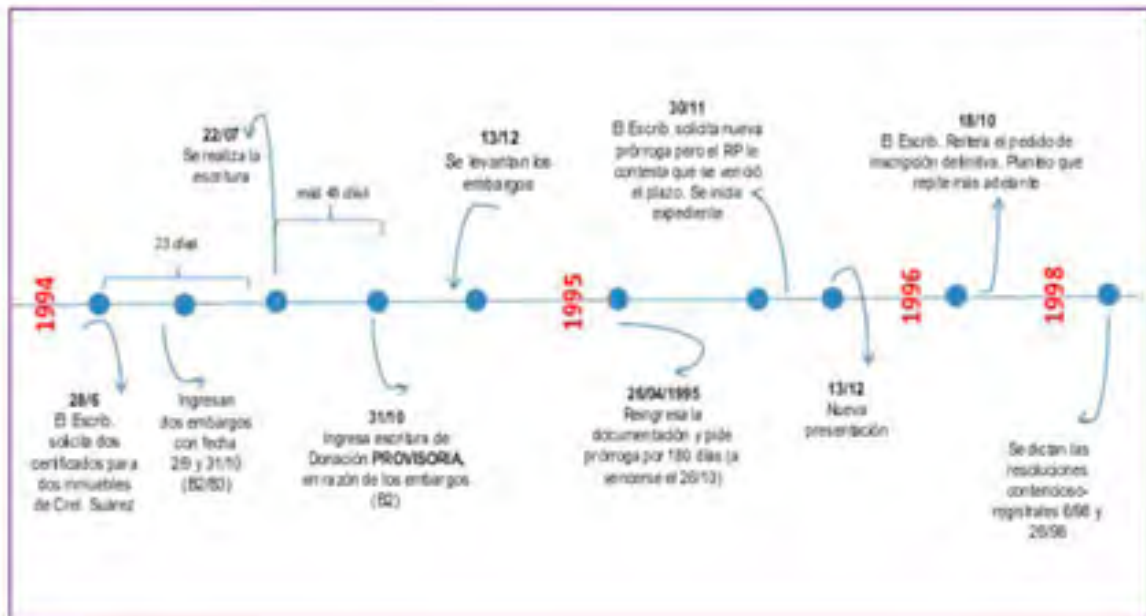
1994

1995

1996

1998

22/07
Se realiza la escritura

más 45 días

23 días

13/12
Se levantan los embargos

30/11
El Escrib. solicita nueva prórroga pero el RP le contesta que se venció el plazo. Se inicia expediente

18/10
El Escrib. Reitera el pedido de inscripción definitiva. Planteo que repite más adelante

28/6
El Escrib. solicita dos certificados para dos inmuebles de Cnel. Suárez

Ingresan dos embargos con fecha 2/9 y 31/10 (82/83)

31/10
Ingresa escritura de Donación PROVISORIA, en razón de los embargos (82)

26/04/1995
Reingresa la documentación y pide prórroga por 180 días (a vencerse el 26/10)

13/12
Nueva presentación

Se dictan las resoluciones contencioso-registrales 6/98 y 26/98